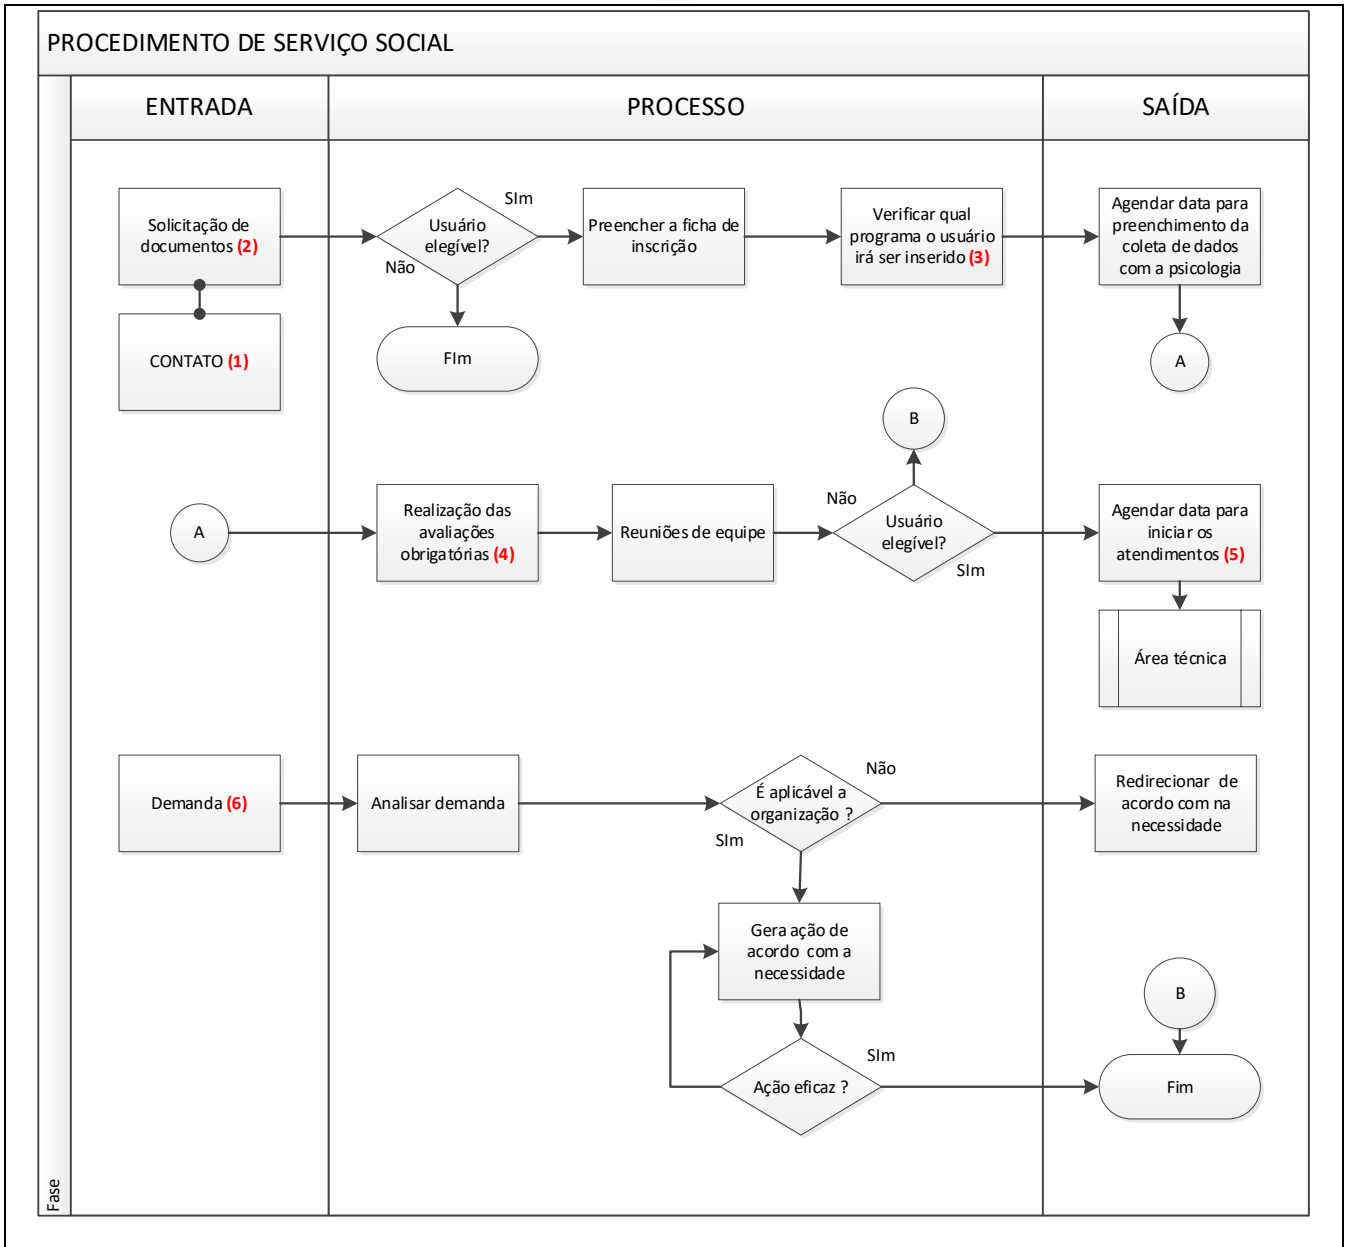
PROCEDIMENTO DE SERVIÇO SOCIAL

ENTRADA

PROCESSO

SAÍDA

Solicitação de documentos (2)

CONTATO (1)

Usuário elegível?

SIm

Não

FIm

Preencher a ficha de inscrição

Verificar qual programa o usuário irá ser inserido (3)

Agendar data para preenchimento da coleta de dados com a psicologia

A

B

A

Realização das avaliações obrigatórias (4)

Reuniões de equipe

Não

Usuário elegível?

SIm

Agendar data para iniciar os atendimentos (5)

Área técnica

Demanda (6)

Analisar demanda

Não

É aplicável a organização ?

SIm

Redirecionar de acordo com na necessidade

Gera ação de acordo com a necessidade

B

SIm

Ação eficaz ?

Fim

Fase